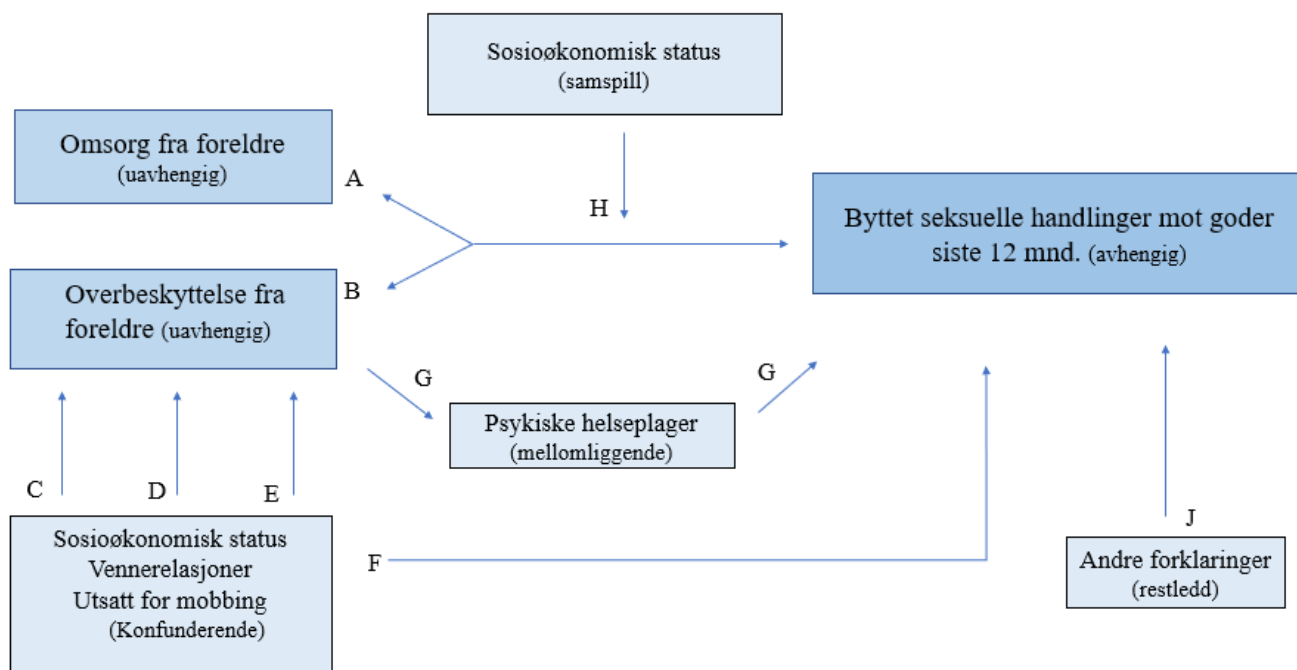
Sosioøkonomisk status
(samspill)

Omsorg fra foreldre
(uavhengig)

A

H

Byttet seksuelle handlinger mot goder siste 12 mnd. (avhengig)

B

Overbeskyttelse fra foreldre (uavhengig)

G

G

Psykiske helseplager
(mellomliggende)

C

D

E

J

Sosioøkonomisk status
Vennerelasjoner
Utsatt for mobbing
(Konfunderende)

F

Andre forklaringer
(restledd)